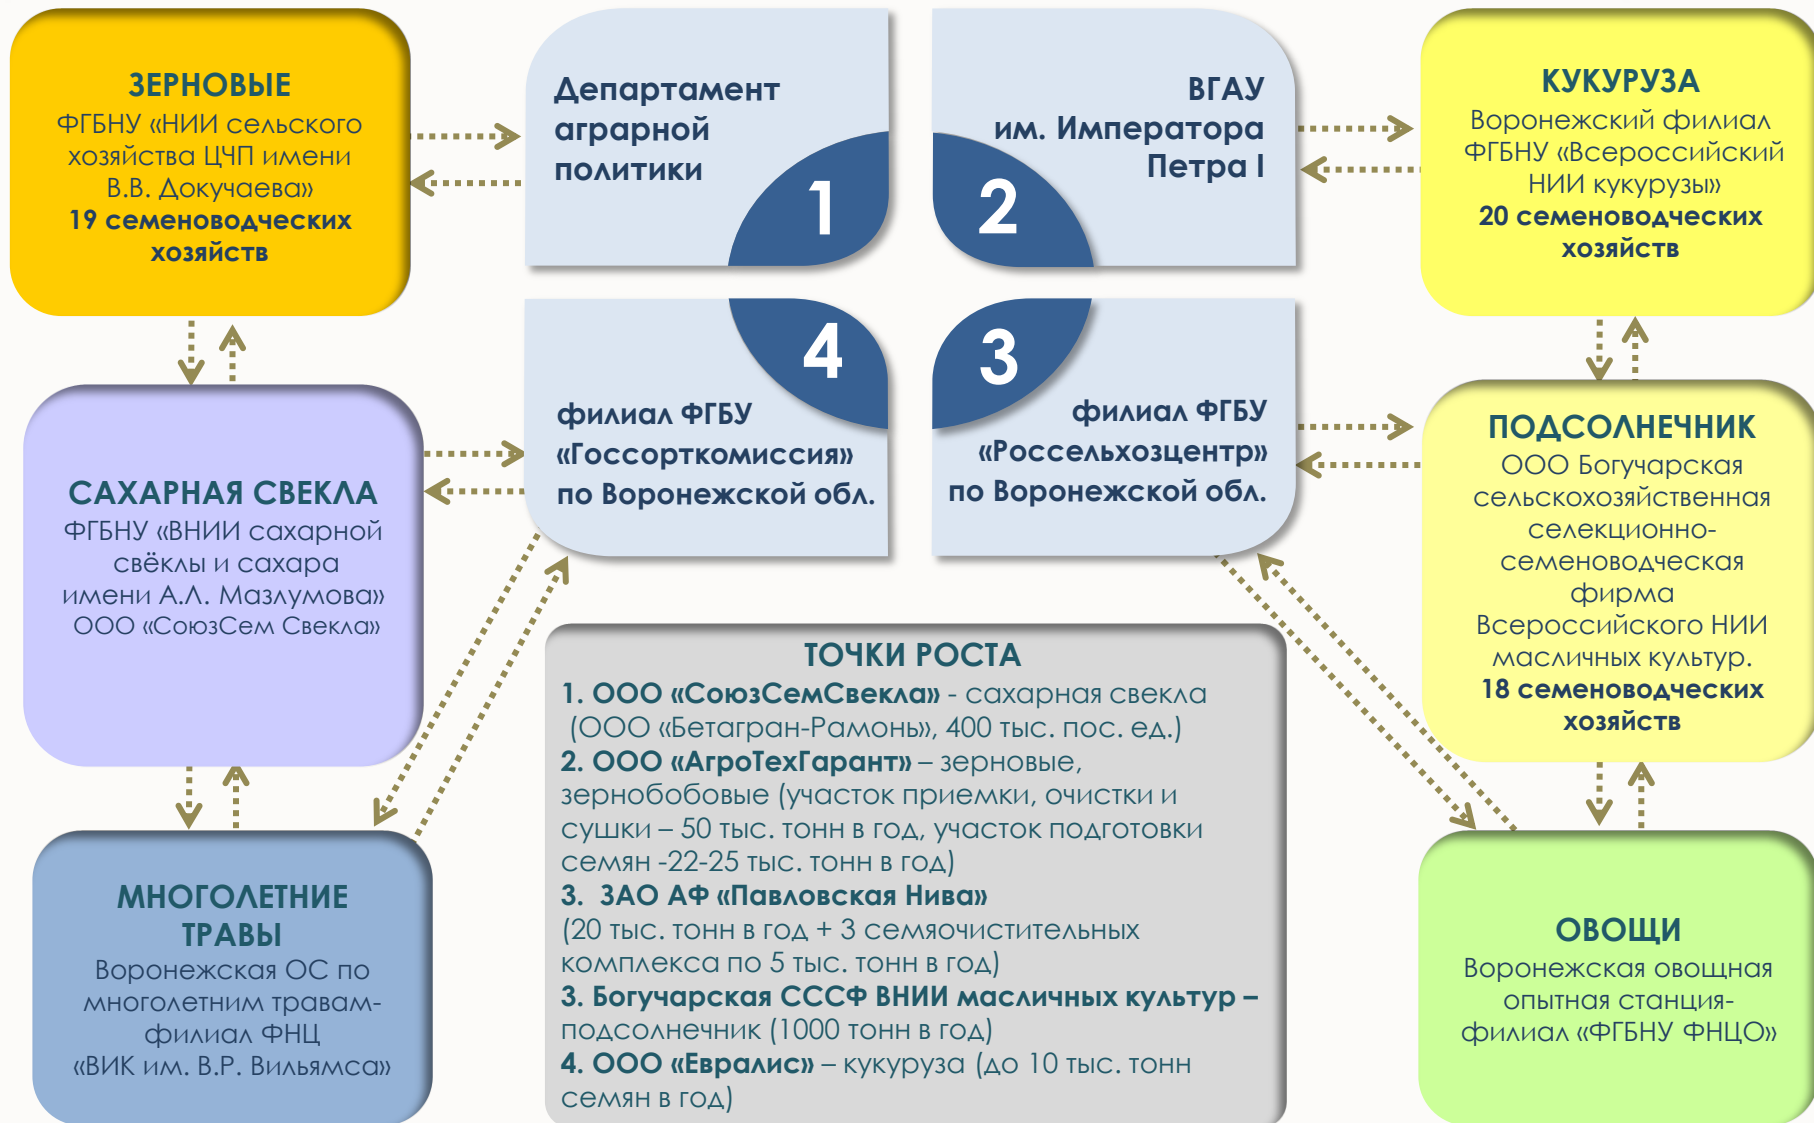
ЗЕРНОВЫЕ
ФГБНУ «НИИ сельского хозяйства ЦЧП имени В.В. Докучаева»
19 семеноводческих хозяйств

Департамент аграрной политики
1

ВГАУ им. Императора Петра I
2

КУКУРУЗА
Воронежский филиал ФГБНУ «Всероссийский НИИ кукурузы»
20 семеноводческих хозяйств

4
филиал ФГБУ «Госсорткомиссия» по Воронежской обл.

3
филиал ФГБУ «Россельхозцентр» по Воронежской обл.

САХАРНАЯ СВЕКЛА
ФГБНУ «ВНИИ сахарной свёклы и сахара имени А.Л. Мазлумова»
ООО «СоюзСем Свекла»

ПОДСОЛНЕЧНИК
ООО Богучарская сельскохозяйственная селекционно-семеноводческая фирма Всероссийского НИИ масличных культур.
18 семеноводческих хозяйств

ТОЧКИ РОСТА
1. ООО «СоюзСемСвекла» - сахарная свекла (ООО «Бетагран-Рамонь», 400 тыс. пос. ед.)
2. ООО «АгроТехГарант» – зерновые, зернобобовые (участок приемки, очистки и сушки – 50 тыс. тонн в год, участок подготовки семян -22-25 тыс. тонн в год)
3. ЗАО АФ «Павловская Нива» (20 тыс. тонн в год + 3 семяочистительных комплекса по 5 тыс. тонн в год)
3. Богучарская СССФ ВНИИ масличных культур – подсолнечник (1000 тонн в год)
4. ООО «Евралис» – кукуруза (до 10 тыс. тонн семян в год)

МНОГОЛЕТНИЕ ТРАВЫ
Воронежская ОС по многолетним травам-филиал ФНЦ «ВИК им. В.Р. Вильямса»

ОВОЩИ
Воронежская овощная опытная станция-филиал «ФГБНУ ФНЦО»